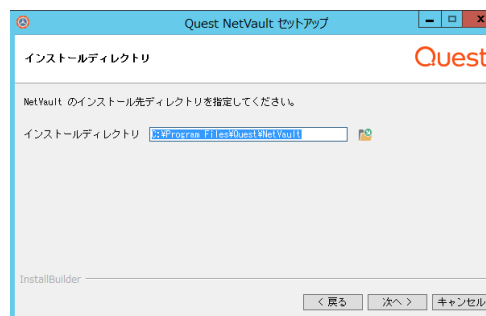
Quest NetVault セットアップ

インストールディレクトリ

Quest

NetVault のインストール先ディレクトリを指定してください。

インストールディレクトリ C:¥Program Files¥Quest¥NetVault

InstallBuilder

< 戻る 次へ > キャンセル